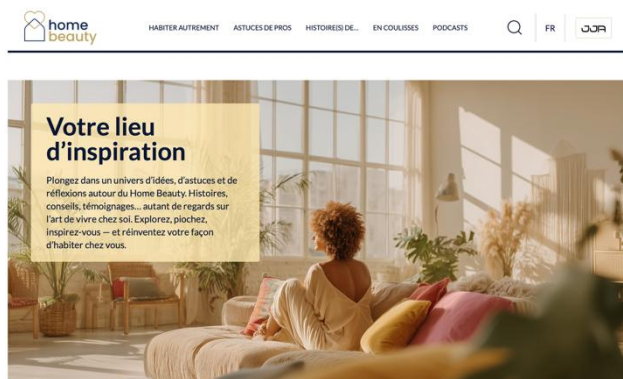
home beauty

HABITER AUTREMENT ASTUCES DE PROS HISTOIRE(S) DE... EN COULISSES PODCASTS

FR

JJA

Votre lieu d'inspiration

Plongez dans un univers d'idées, d'astuces et de réflexions autour du Home Beauty. Histoires, conseils, témoignages... autant de regards sur l'art de vivre chez soi. Explorez, piochez, inspirez-vous — et réinventez votre façon d'habiter chez vous.